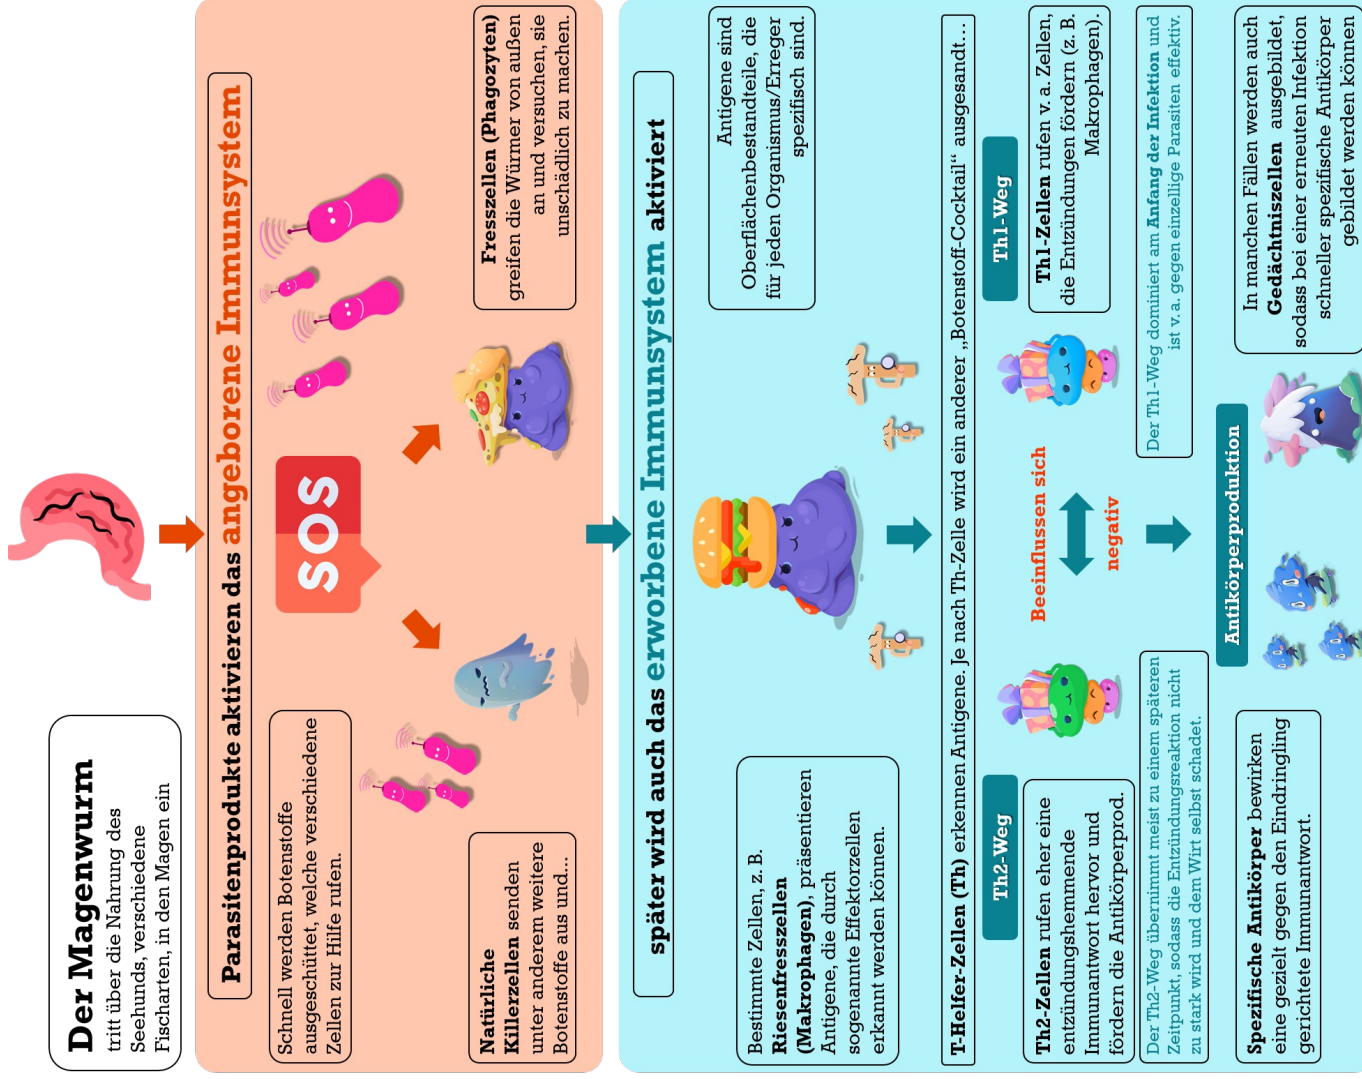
**Der Magenwurm**
tritt über die Nahrung des Seehunds, verschiedene Fischarten, in den Magen ein

**Parasitenprodukte aktivieren das angeborene Immunsystem**

Schnell werden Botenstoffe ausgeschüttet, welche verschiedene Zellen zur Hilfe rufen.

SOS

**Natürliche Killerzellen** senden unter anderem weitere Botenstoffe aus und...

**Fresszellen (Phagozyten)** greifen die Würmer von außen an und versuchen, sie unschädlich zu machen.

**später wird auch das erworbene Immunsystem aktiviert**

Bestimmte Zellen, z. B. **Riesenfresszellen (Makrophagen)**, präsentieren Antigene, die durch sogenannte Effektorzellen erkannt werden können.

Antigene sind Oberflächenbestandteile, die für jeden Organismus/Erreger spezifisch sind.

**T-Helfer-Zellen (Th)** erkennen Antigene. Je nach Th-Zelle wird ein anderer „Botenstoff-Cocktail" ausgesandt...

**Th2-Weg**

**Th2-Zellen** rufen eher eine entzündungshemmende Immunantwort hervor und fördern die Antikörperprod.

Der Th2-Weg übernimmt meist zu einem späteren Zeitpunkt, sodass die Entzündungsreaktion nicht zu stark wird und dem Wirt selbst schadet.

**Beeinflussen sich**

**negativ**

**Th1-Weg**

**Th1-Zellen** rufen v. a. Zellen, die Entzündungen fördern (z. B. Makrophagen).

Der Th1-Weg dominiert am **Anfang der Infektion** und ist v. a. gegen einzellige Parasiten effektiv.

**Antikörperproduktion**

**Spezifische Antikörper** bewirken eine gezielt gegen den Eindringling gerichtete Immunantwort.

In manchen Fällen werden auch **Gedächtniszellen** ausgebildet, sodass bei einer erneuten Infektion schneller spezifische Antikörper gebildet werden können